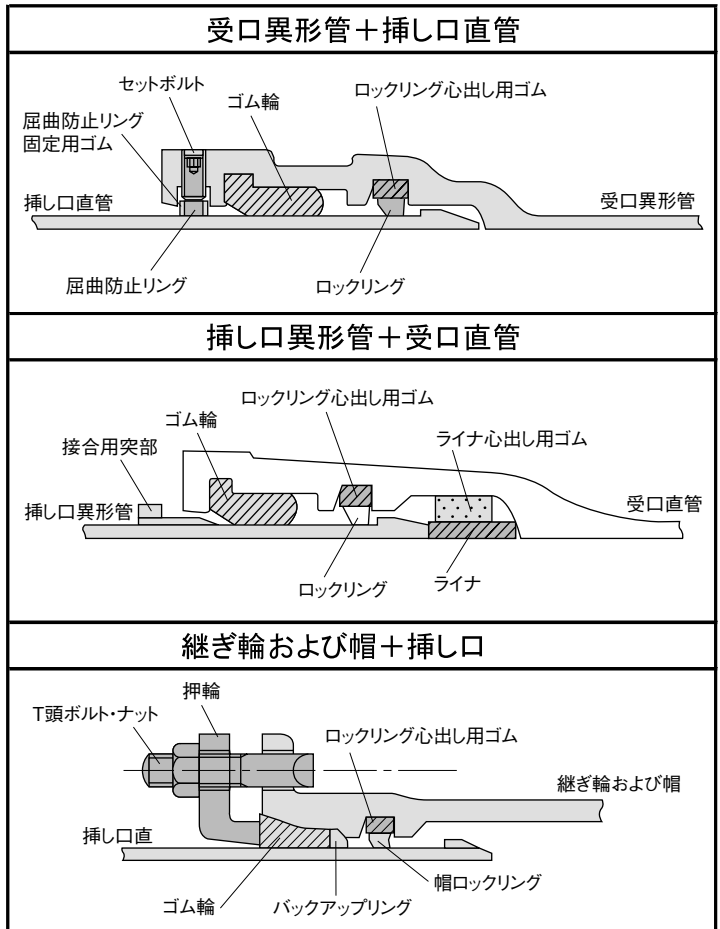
受口異形管＋挿し口直管

セットボルト
ゴム輪
ロックリング心出し用ゴム
屈曲防止リング
固定用ゴム
挿し口直管
受口異形管
屈曲防止リング
ロックリング

挿し口異形管＋受口直管

ロックリング心出し用ゴム
ゴム輪
ライナ心出し用ゴム
接合用突部
挿し口異形管
受口直管
ロックリング
ライナ

継ぎ輪および帽＋挿し口

押輪
T頭ボルト・ナット
ロックリング心出し用ゴム
継ぎ輪および帽
挿し口直
帽ロックリング
ゴム輪
バックアップリング